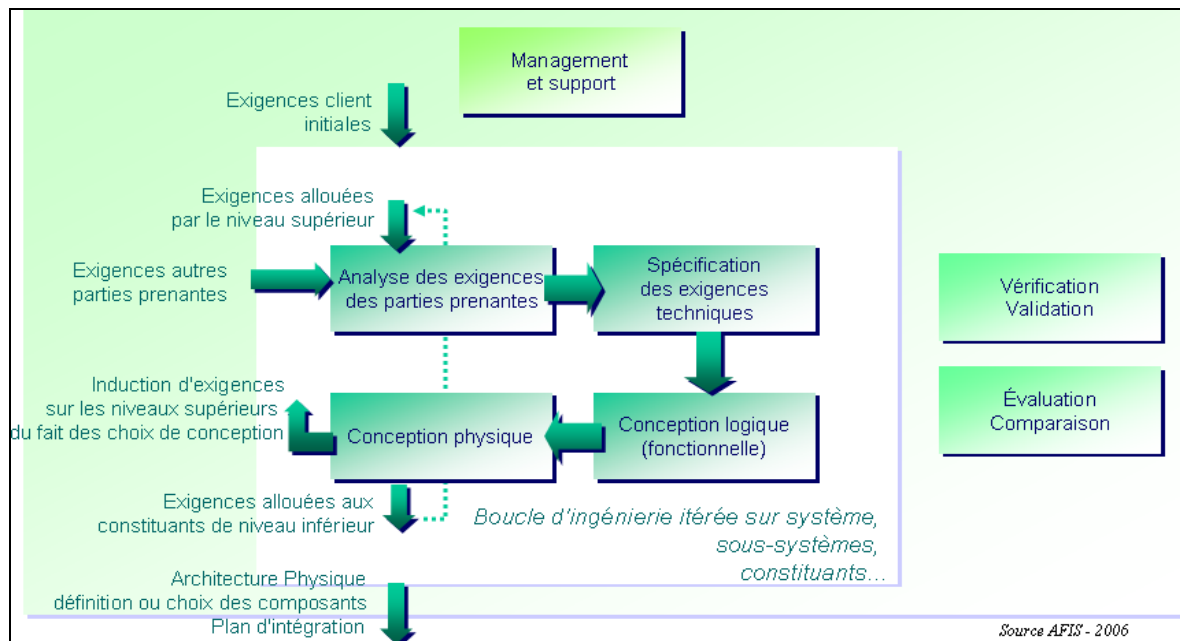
Management et support

Exigences client initiales

Exigences allouées par le niveau supérieur

Exigences autres parties prenantes

Analyse des exigences des parties prenantes

Spécification des exigences techniques

Vérification Validation

Évaluation Comparaison

Induction d'exigences sur les niveaux supérieurs du fait des choix de conception

Conception physique

Conception logique (fonctionnelle)

Exigences allouées aux constituants de niveau inférieur

Boucle d'ingénierie itérée sur système, sous-systèmes, constituants...

Architecture Physique définition ou choix des composants Plan d'intégration

Source AFIS - 2006